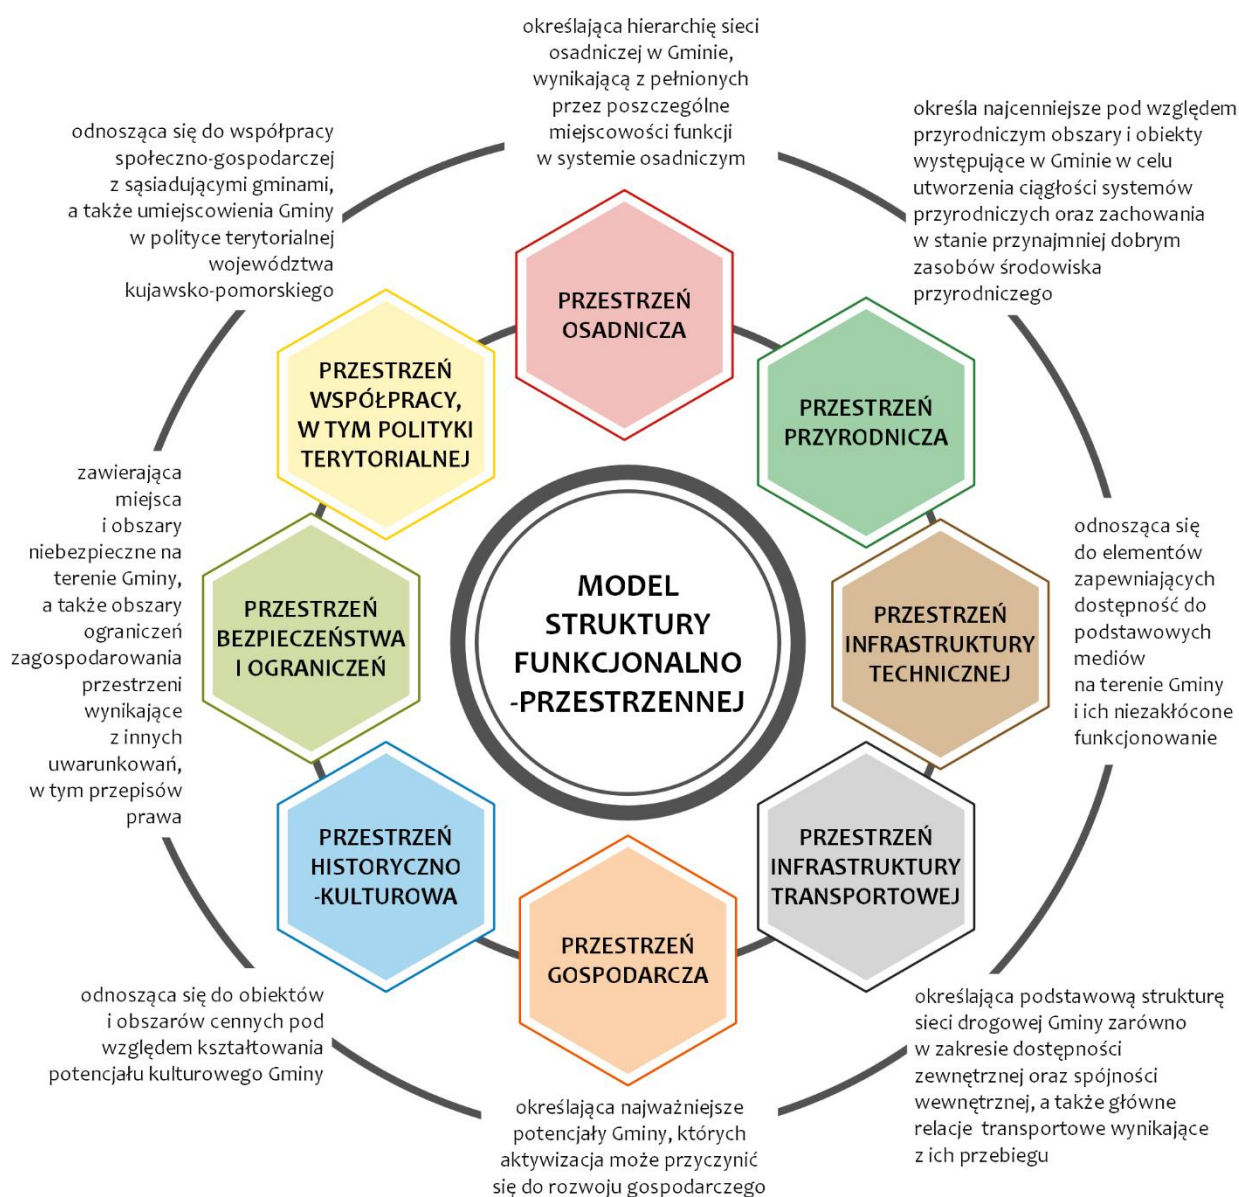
określająca hierarchię sieci osadniczej w Gminie, wynikającą z pełnionych przez poszczególne miejscowości funkcji w systemie osadniczym

odnosząca się do współpracy społeczno-gospodarczej z sąsiadującymi gminami, a także umiejscowienia Gminy w polityce terytorialnej województwa kujawsko-pomorskiego

określa najcenniejsze pod względem przyrodniczym obszary i obiekty występujące w Gminie w celu utworzenia ciągłości systemów przyrodniczych oraz zachowania w stanie przynajmniej dobrym zasobów środowiska przyrodniczego

PRZESTRZEŃ OSADNICZA

PRZESTRZEŃ WSPÓŁPRACY, W TYM POLITYKI TERYTORIALNEJ

PRZESTRZEŃ PRZYRODNICZA

zawierająca miejsca i obszary niebezpieczne na terenie Gminy, a także obszary ograniczeń zagospodarowania przestrzeni wynikające z innych uwarunkowań, w tym przepisów prawa

PRZESTRZEŃ BEZPIECZEŃSTWA I OGRANICZEŃ

MODEL STRUKTURY FUNKCJONALNO -PRZESTRZENNEJ

PRZESTRZEŃ INFRASTRUKTURY TECHNICZNEJ

odnosząca się do elementów zapewniających dostępność do podstawowych mediów na terenie Gminy i ich niezakłócone funkcjonowanie

PRZESTRZEŃ HISTORYCZNO -KULTUROWA

PRZESTRZEŃ INFRASTRUKTURY TRANSPORTOWEJ

PRZESTRZEŃ GOSPODARCZA

odnosząca się do obiektów i obszarów cennych pod względem kształtowania potencjału kulturowego Gminy

określająca podstawową strukturę sieci drogowej Gminy zarówno w zakresie dostępności zewnętrznej oraz spójności wewnętrznej, a także główne relacje transportowe wynikające z ich przebiegu

określająca najważniejsze potencjały Gminy, których aktywizacja może przyczynić się do rozwoju gospodarczego